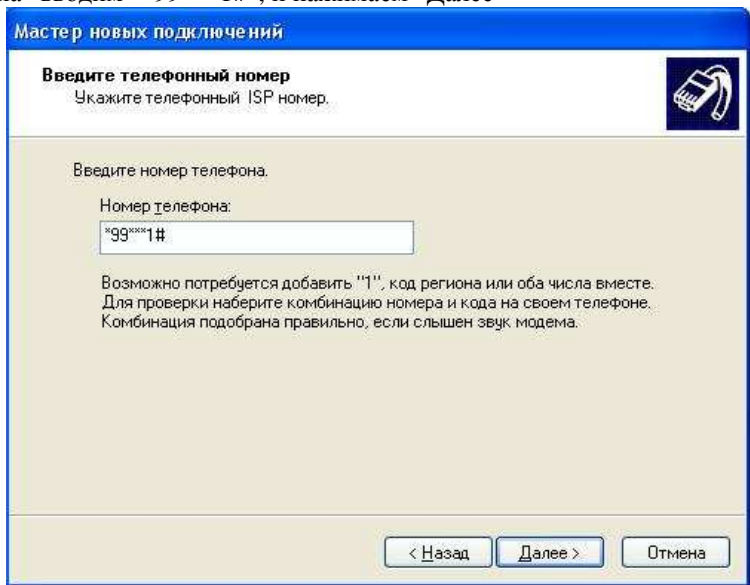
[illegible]

Мастер новых подключений

Введите телефонный номер
Укажите телефонный ISP номер.

Введите номер телефона.

Номер телефона:

*99***1#

Возможно потребуется добавить "1", код региона или оба числа вместе. Для проверки наберите комбинацию номера и кода на своем телефоне. Комбинация подобрана правильно, если слышен звук модема.

< Назад

Далее >

Отмена